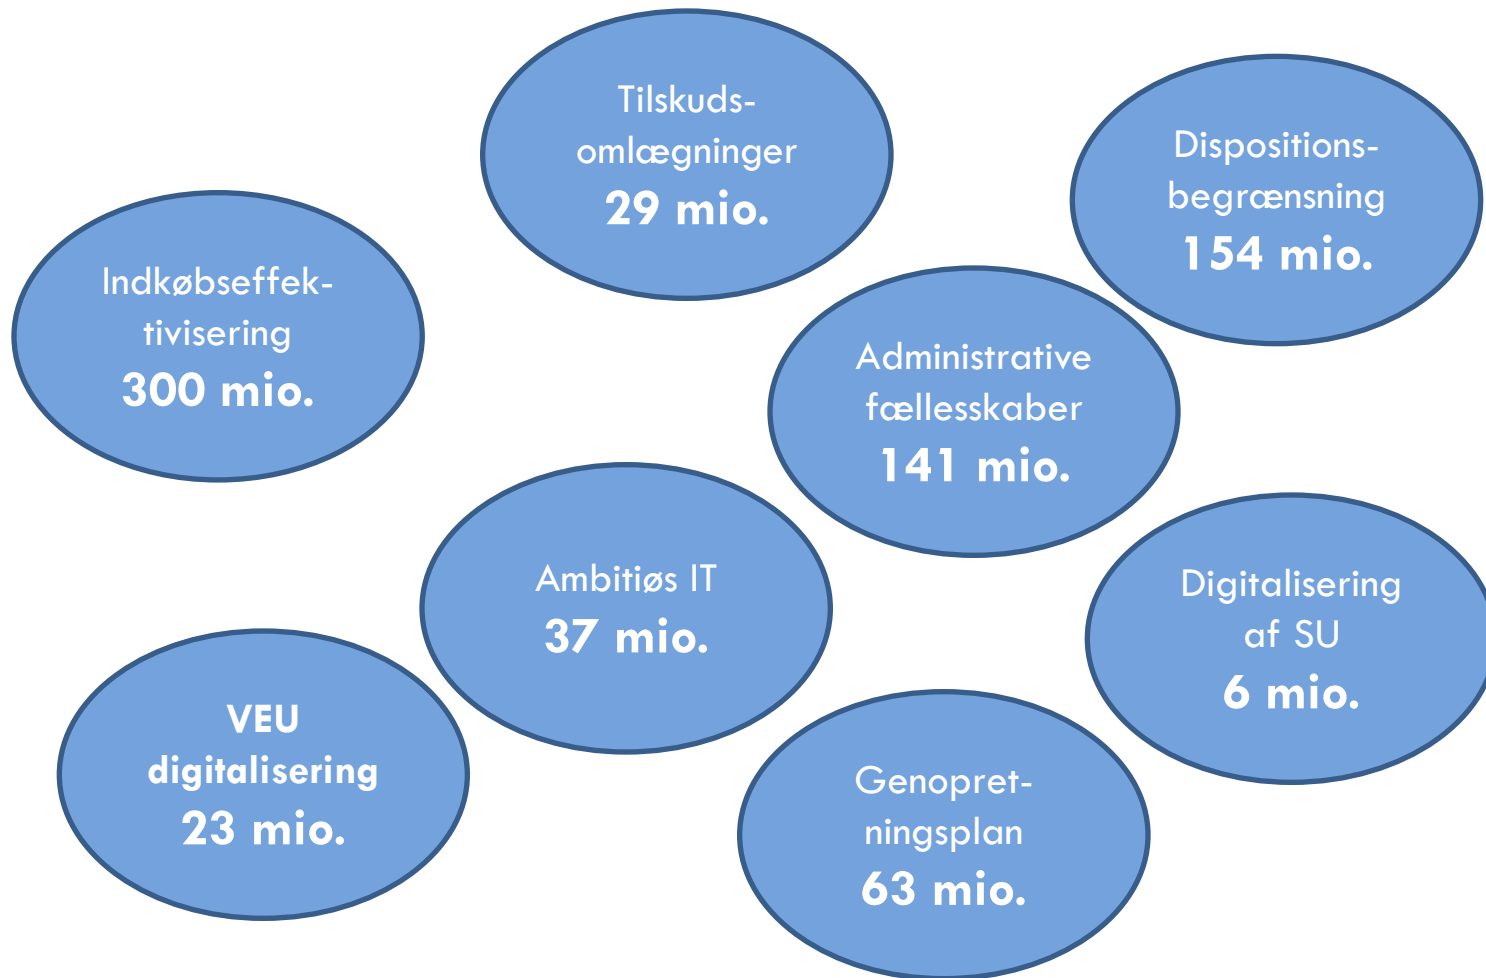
Tilskudsomlægninger
29 mio.

Dispositionsbegrænsning
154 mio.

Indkøbseffektivisering
300 mio.

Administrative fællesskaber
141 mio.

Ambitiøs IT
37 mio.

Digitalisering af SU
6 mio.

VEU digitalisering
23 mio.

Genopretningsplan
63 mio.